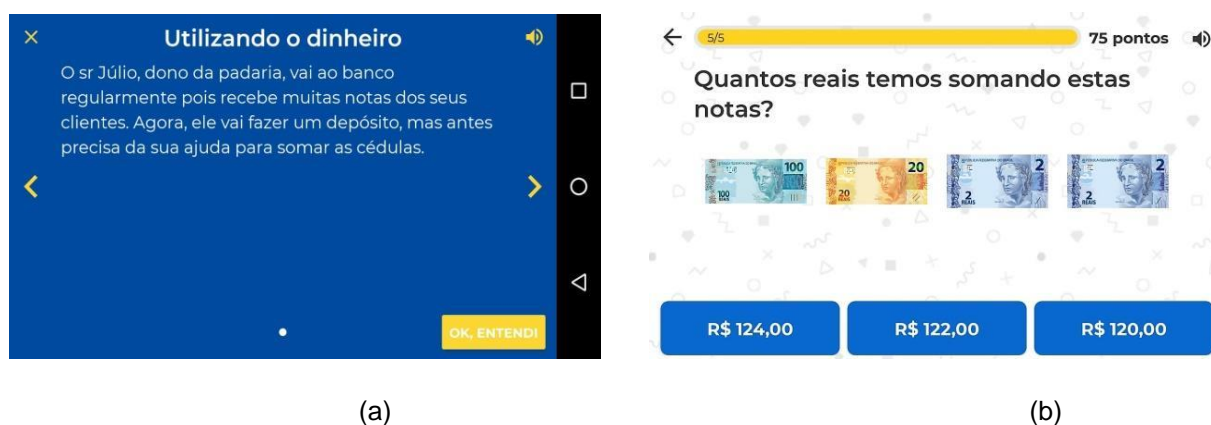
×

Utilizando o dinheiro

O sr Júlio, dono da padaria, vai ao banco regularmente pois recebe muitas notas dos seus clientes. Agora, ele vai fazer um depósito, mas antes precisa da sua ajuda para somar as cédulas.

OK, ENTENDI

(a)

5/5

75 pontos

Quantos reais temos somando estas notas?

100 100 20 20 2 2 2 2

R$ 124,00

R$ 122,00

R$ 120,00

(b)